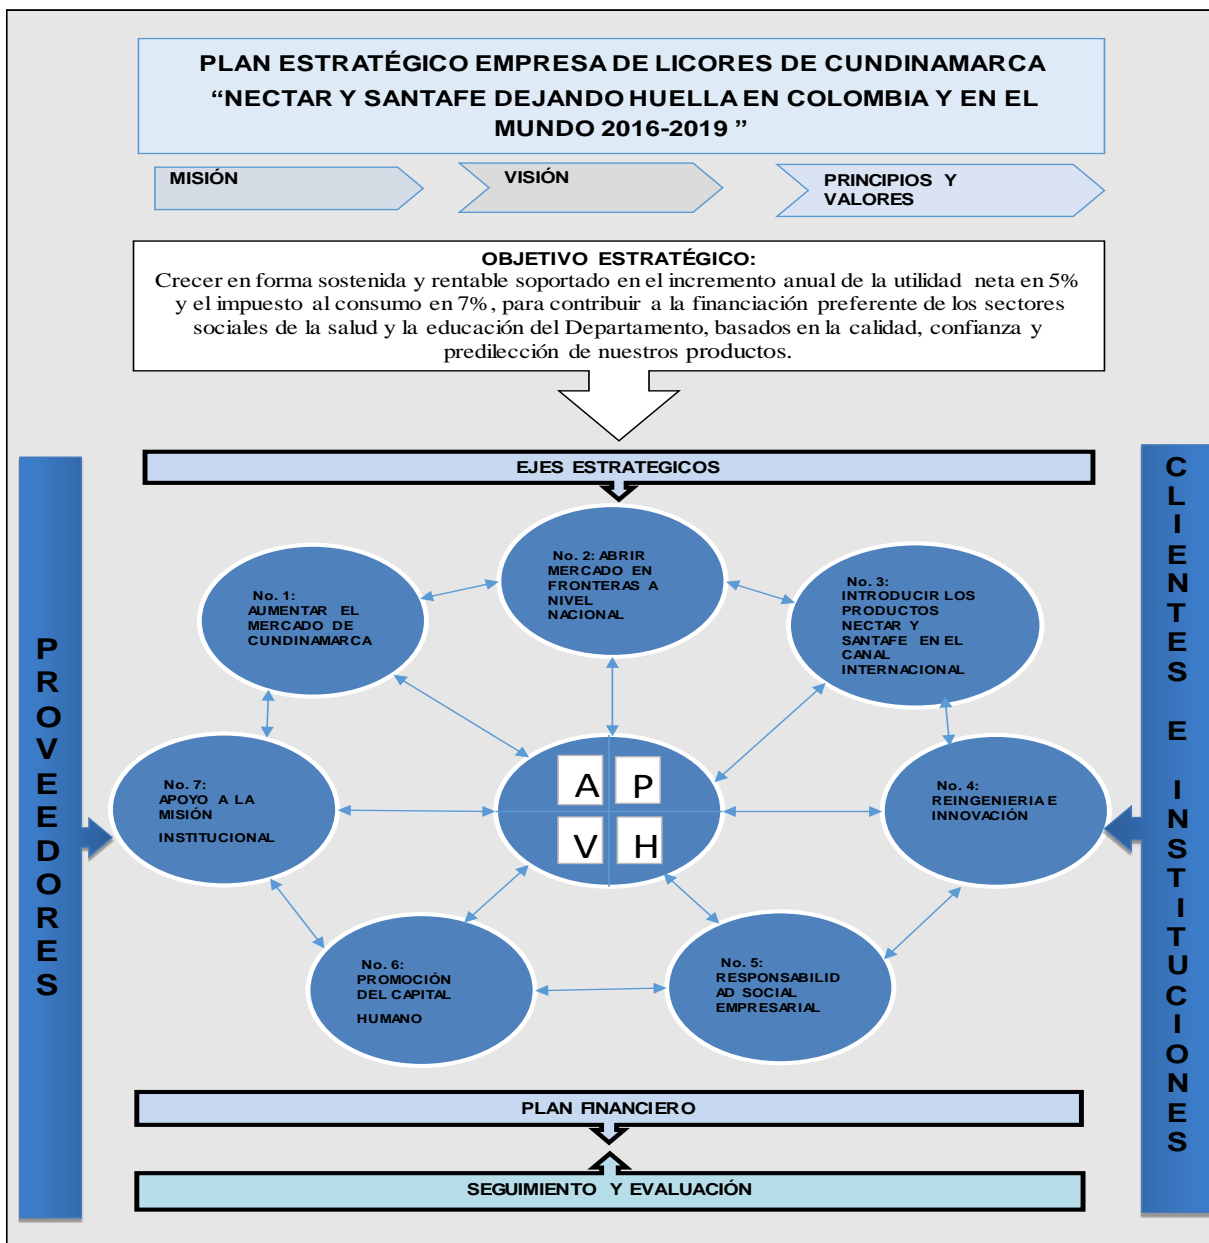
PLAN ESTRATÉGICO EMPRESA DE LICORES DE CUNDINAMARCA
“NECTAR Y SANTAFE DEJANDO HUELLA EN COLOMBIA Y EN EL MUNDO 2016-2019 ”

MISIÓN

VISIÓN

PRINCIPIOS Y VALORES

OBJETIVO ESTRATÉGICO:
Crecer en forma sostenida y rentable soportado en el incremento anual de la utilidad neta en 5% y el impuesto al consumo en 7%, para contribuir a la financiación preferente de los sectores sociales de la salud y la educación del Departamento, basados en la calidad, confianza y predilección de nuestros productos.

PROVEEDORES

EJES ESTRATEGICOS

CLIENTES E INSTITUCIONES

No. 2: ABRIR MERCADO EN FRONTERAS A NIVEL NACIONAL

No. 1: AUMENTAR EL MERCADO DE CUNDINAMARCA

No. 3: INTRODUCIR LOS PRODUCTOS NECTAR Y SANTAFE EN EL CANAL INTERNACIONAL

No. 7: APOYO A LA MISIÓN INSTITUCIONAL

A P
V H

No. 4: REINGENIERIA E INNOVACIÓN

No. 6: PROMOCIÓN DEL CAPITAL HUMANO

No. 5: RESPONSABILIDAD SOCIAL EMPRESARIAL

PLAN FINANCIERO

SEGUIMIENTO Y EVALUACIÓN